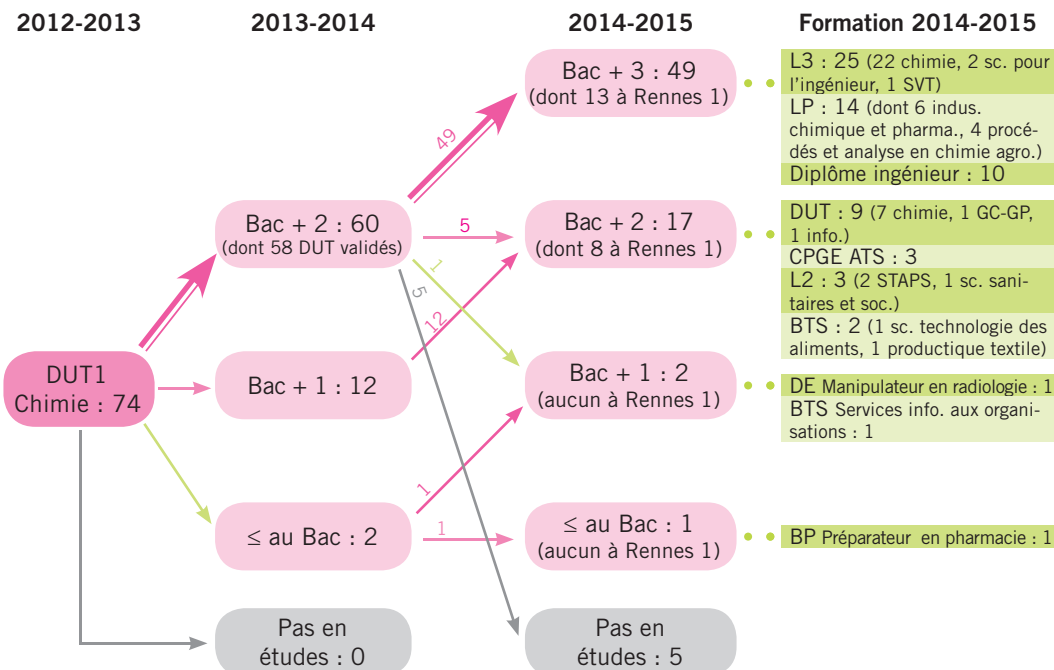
2012-2013

2013-2014

2014-2015

Formation 2014-2015

DUT1 Chimie : 74

Bac + 2 : 60 (dont 58 DUT validés)

Bac + 1 : 12

≤ au Bac : 2

Pas en études : 0

49

5

1

5

12

1

1

Bac + 3 : 49 (dont 13 à Rennes 1)

Bac + 2 : 17 (dont 8 à Rennes 1)

Bac + 1 : 2 (aucun à Rennes 1)

≤ au Bac : 1 (aucun à Rennes 1)

Pas en études : 5

L3 : 25 (22 chimie, 2 sc. pour l'ingénieur, 1 SVT)
LP : 14 (dont 6 indus. chimique et pharma., 4 procédés et analyse en chimie agro.)
Diplôme ingénieur : 10

DUT : 9 (7 chimie, 1 GC-GP, 1 info.)
CPGE ATS : 3
L2 : 3 (2 STAPS, 1 sc. sanitaires et soc.)
BTS : 2 (1 sc. technologie des aliments, 1 productique textile)

DE Manipulateur en radiologie : 1
BTS Services info. aux organisations : 1

BP Préparateur en pharmacie : 1